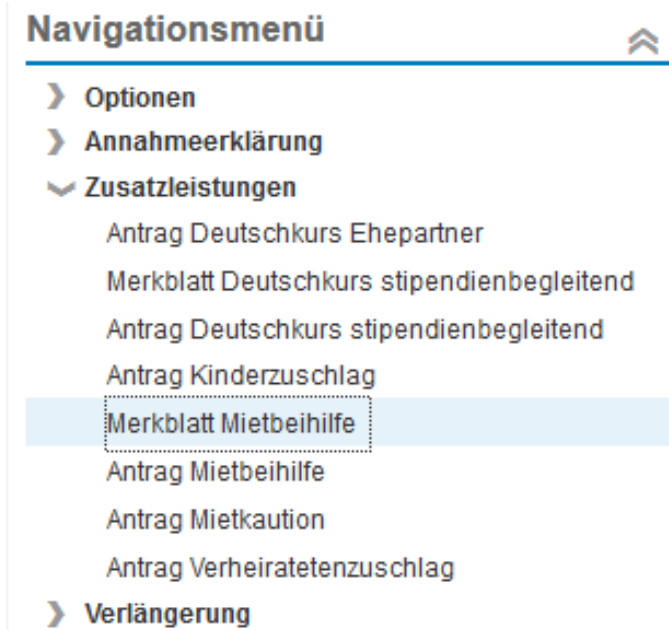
Navigationsmenü

Optionen
Annahmeerklärung
Zusatzleistungen
Antrag Deutschkurs Ehepartner
Merkblatt Deutschkurs stipendienbegleitend
Antrag Deutschkurs stipendienbegleitend
Antrag Kinderzuschlag
Merkblatt Mietbeihilfe
Antrag Mietbeihilfe
Antrag Mietkaution
Antrag Verheiratetenzuschlag
Verlängerung